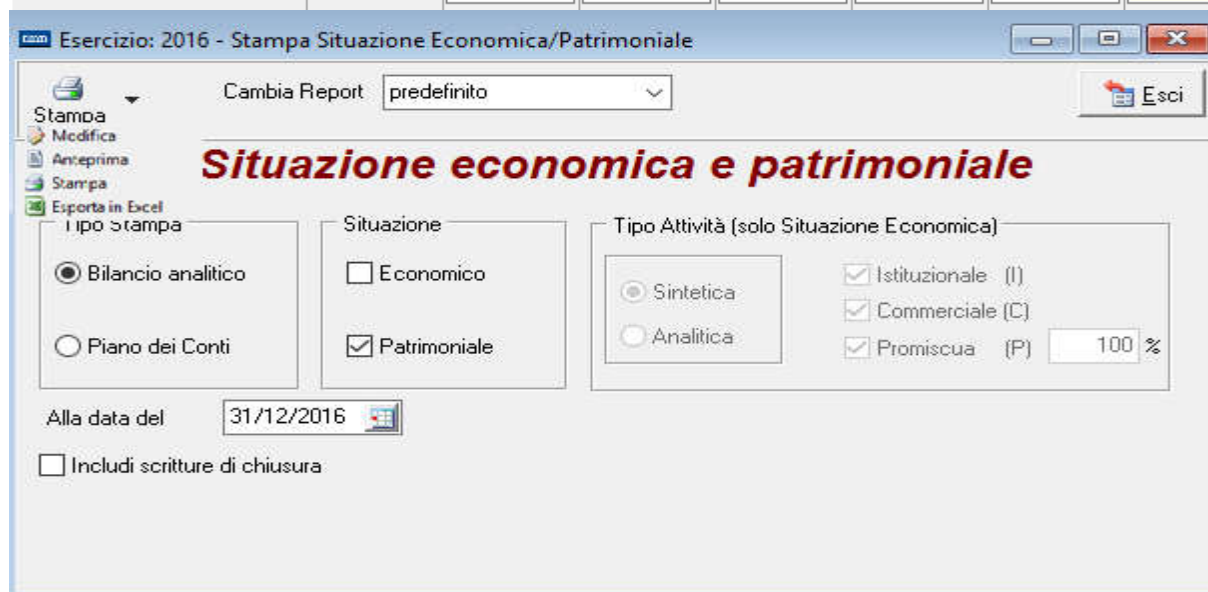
Esercizio: 2016 - Stampa Situazione Economica/Patrimoniale

Stampa

Cambia Report predefinito

Esci

Modifica
Anteprima
Stampa
Esporta in Excel

Situazione economica e patrimoniale

Tipo Stampa
Bilancio analitico
Piano dei Conti

Situazione
Economico
Patrimoniale

Tipo Attività (solo Situazione Economica)
Sintetica
Analitica
Istituzionale (I)
Commerciale (C)
Promiscua (P) 100 %

Alla data del 31/12/2016

Includi scritture di chiusura